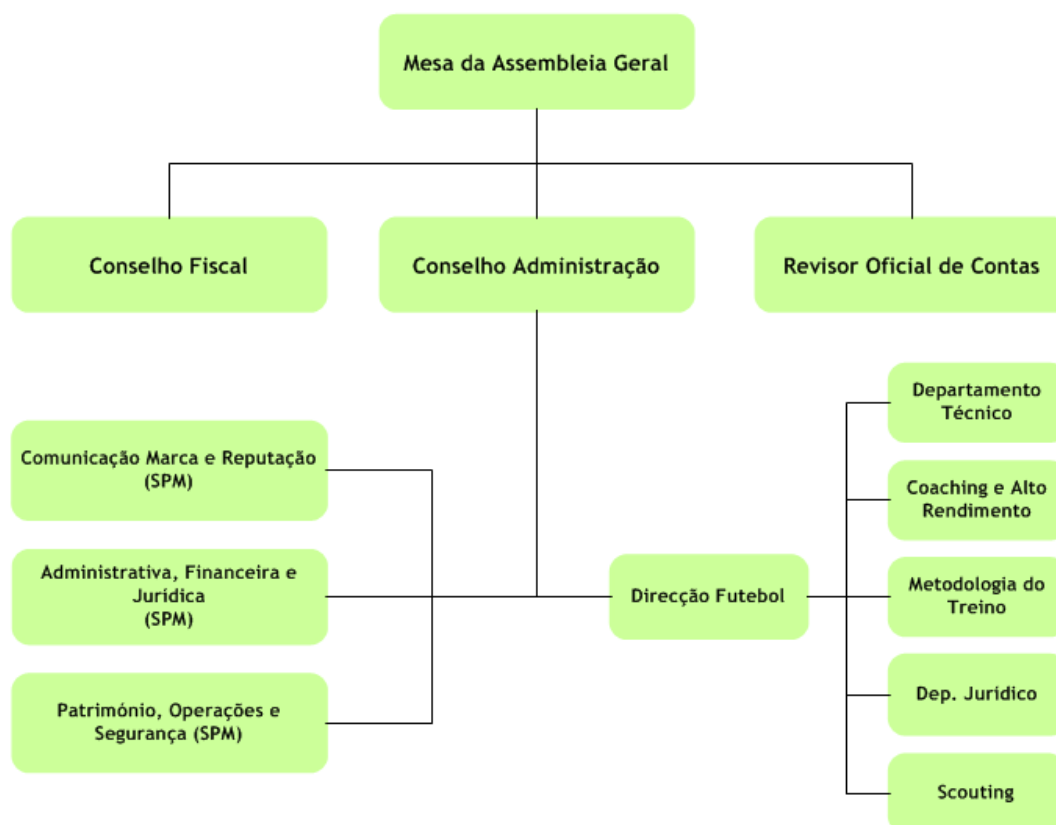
Mesa da Assembleia Geral

Conselho Fiscal

Conselho Administração

Revisor Oficial de Contas

Comunicação Marca e Reputação (SPM)

Administrativa, Financeira e Jurídica (SPM)

Património, Operações e Segurança (SPM)

Direcção Futebol

Departamento Técnico

Coaching e Alto Rendimento

Metodologia do Treino

Dep. Juridico

Scouting